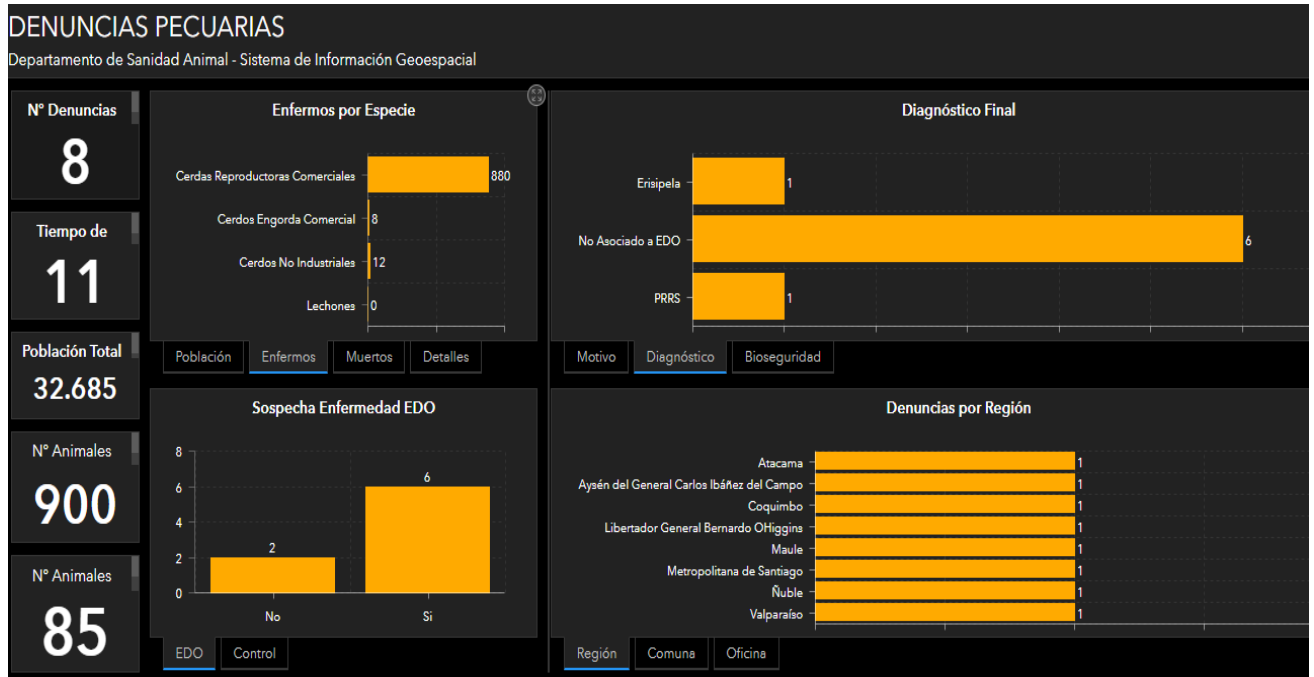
DENUNCIAS PECUARIAS
Departamento de Sanidad Animal - Sistema de Información Geoespacial

N° Denuncias
8

Tiempo de
11

Población Total
32.685

N° Animales
900

N° Animales
85

Enfermos por Especie

Cerdas Reproductoras Comerciales 880
Cerdos Engorda Comercial 8
Cerdos No Industriales 12
Lechones 0

Población | Enfermos | Muertos | Detalles

Diagnóstico Final

Erisipela 1
No Asociado a EDO 6
PRRS 1

Motivo | Diagnóstico | Bioseguridad

Sospecha Enfermedad EDO

8
6
4
2
0
2
6
No
Si

EDO | Control

Denuncias por Región

Atacama 1
Aysén del General Carlos Ibáñez del Campo 1
Coquimbo 1
Libertador General Bernardo OHiggins 1
Maule 1
Metropolitana de Santiago 1
Ñuble 1
Valparaíso 1

Región | Comuna | Oficina